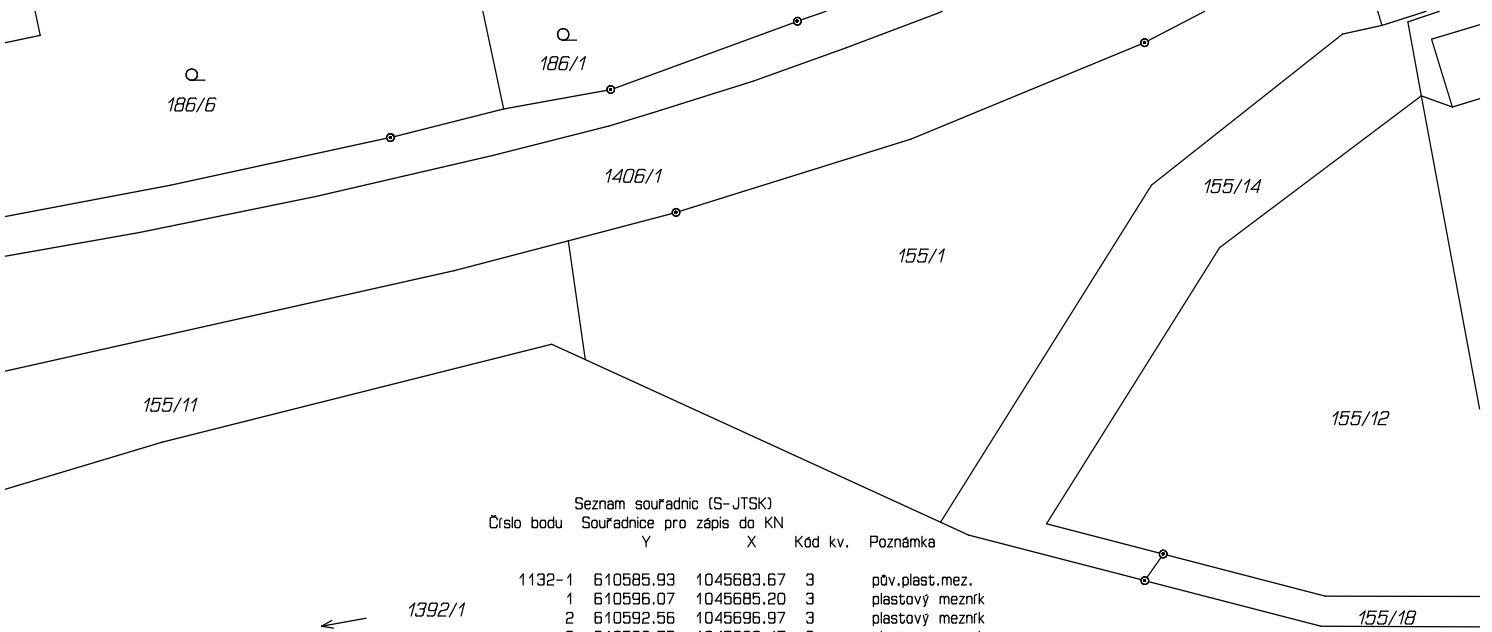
186/1

186/6

1406/1

155/14

155/1

155/11

155/12

Seznam souřadnic (S-JTSK)

| Číslo bodu | Souřadnice pro zápis do KN Y | X | Kód kv. | Poznámka |
|---|---|---|---|---|
| 1132-1 | 610585.93 | 1045683.67 | 3 | pův.plast.mez. |
| 1 | 610596.07 | 1045685.20 | 3 | plastový mezník |
| 2 | 610592.56 | 1045696.97 | 3 | plastový mezník |
| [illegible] | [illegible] | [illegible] | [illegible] | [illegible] |

1392/1

155/18